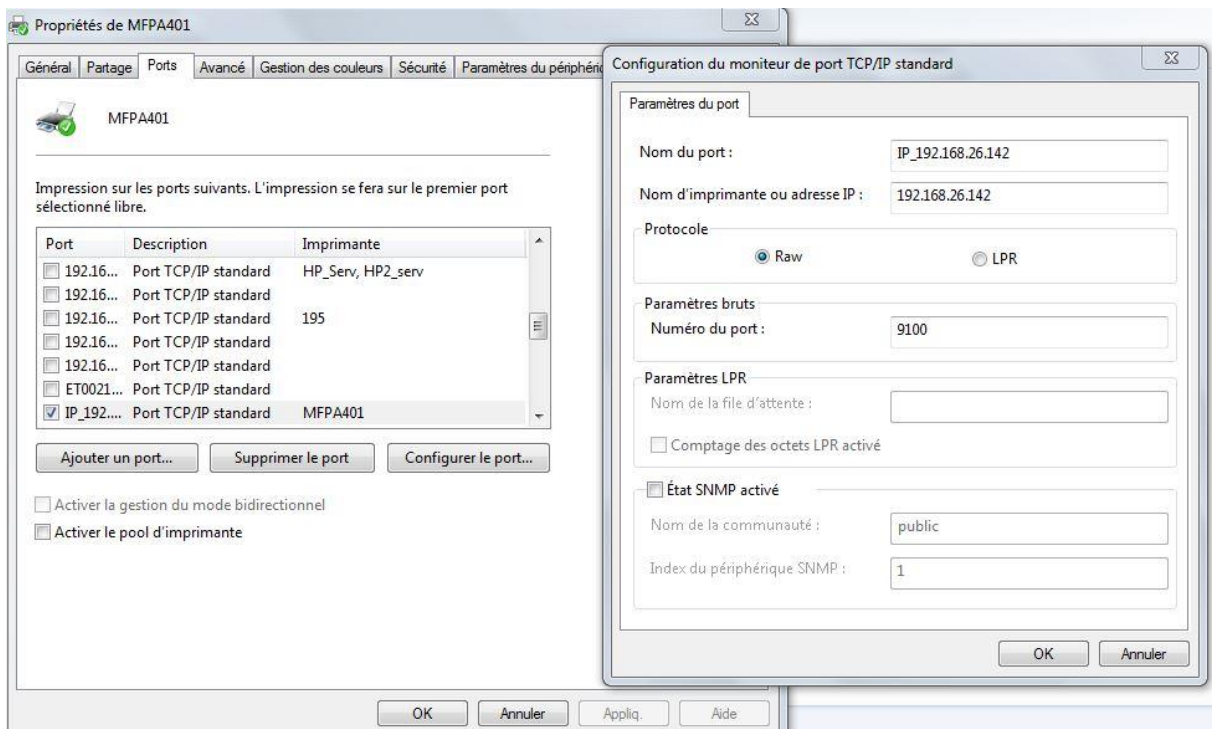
Propriétés de MFPA401

Général | Partage | Ports | Avancé | Gestion des couleurs | Sécurité | Paramètres du périphéri

MFPA401

Impression sur les ports suivants. L'impression se fera sur le premier port sélectionné libre.

| Port | Description | Imprimante |
|---|---|---|
| 192.16... | Port TCP/IP standard | HP_Serv, HP2_serv |
| 192.16... | Port TCP/IP standard | |
| 192.16... | Port TCP/IP standard | 195 |
| 192.16... | Port TCP/IP standard | |
| 192.16... | Port TCP/IP standard | |
| ET0021... | Port TCP/IP standard | |
| IP_192.... | Port TCP/IP standard | MFPA401 |

Ajouter un port... | Supprimer le port | Configurer le port...

Activer la gestion du mode bidirectionnel

Activer le pool d'imprimante

OK | Annuler | Appliq. | Aide

Configuration du moniteur de port TCP/IP standard

Paramètres du port

Nom du port : IP_192.168.26.142

Nom d'imprimante ou adresse IP : 192.168.26.142

Protocole

Raw

LPR

Paramètres bruts

Numéro du port : 9100

Paramètres LPR

Nom de la file d'attente :

Comptage des octets LPR activé

État SNMP activé

Nom de la communauté : public

Index du périphérique SNMP : 1

OK | Annuler